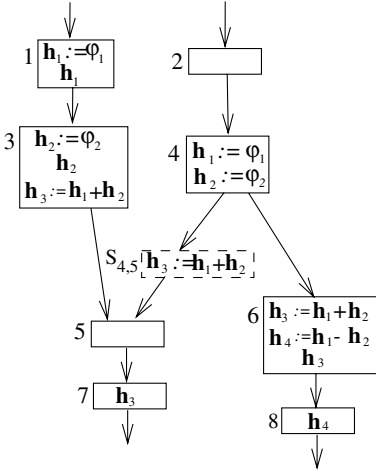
1 $\mathbf{h}_1 := \varphi_1$
$\mathbf{h}_1$

2

3 $\mathbf{h}_2 := \varphi_2$
$\mathbf{h}_2$
$\mathbf{h}_3 := \mathbf{h}_1 + \mathbf{h}_2$

4 $\mathbf{h}_1 := \varphi_1$
$\mathbf{h}_2 := \varphi_2$

$S_{4,5}$ $\mathbf{h}_3 := \mathbf{h}_1 + \mathbf{h}_2$

5

6 $\mathbf{h}_3 := \mathbf{h}_1 + \mathbf{h}_2$
$\mathbf{h}_4 := \mathbf{h}_1 - \mathbf{h}_2$
$\mathbf{h}_3$

7 $\mathbf{h}_3$

8 $\mathbf{h}_4$